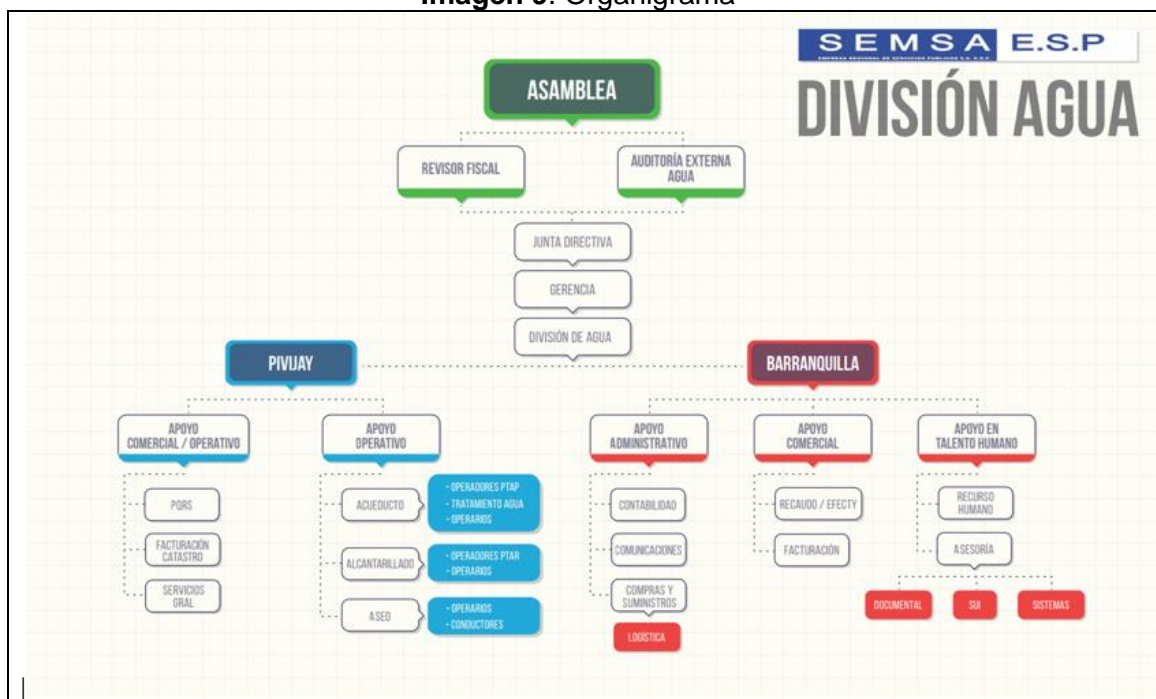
**Imagen 3**: Organigrama

SEMSA E.S.P
EMPRESA REGIONAL DE SERVICIOS PUBLICOS S.A. E.S.P

DIVISIÓN AGUA

ASAMBLEA

REVISOR FISCAL

AUDITORÍA EXTERNA AGUA

JUNTA DIRECTIVA

GERENCIA

DIVISIÓN DE AGUA

PIVIJAY

BARRANQUILLA

APOYO COMERCIAL / OPERATIVO

PQRS

FACTURACIÓN CATASTRO

SERVICIOS ORAL

APOYO OPERATIVO

ACUEDUCTO

- OPERADORES PTAP
- TRATAMIENTO AGUA
- OPERARIOS

ALCANTARILLADO

- OPERADORES PTAR
- OPERARIOS

ASEO

- OPERARIOS
- CONDUCTORES

APOYO ADMINISTRATIVO

CONTABILIDAD

COMUNICACIONES

COMPRAS Y SUMINISTROS

LOGÍSTICA

APOYO COMERCIAL

RECAUDO / EFECTY

FACTURACIÓN

APOYO EN TALENTO HUMANO

RECURSO HUMANO

ASESORÍA

DOCUMENTAL

SUI

SISTEMAS